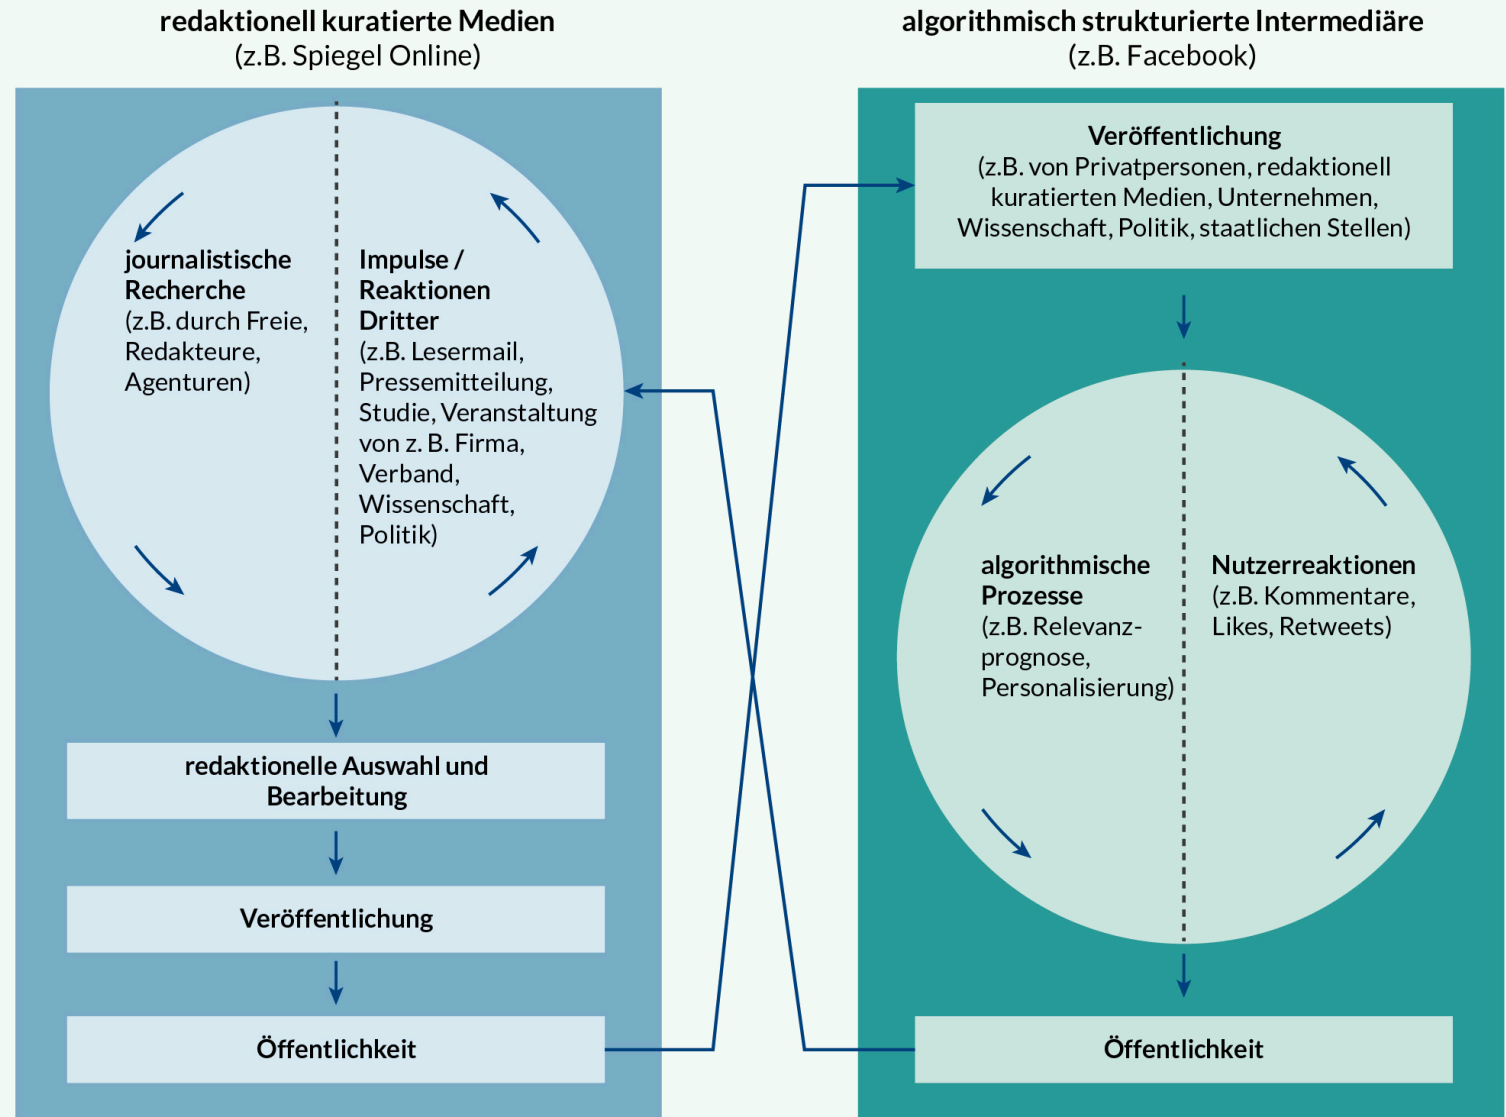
redaktionell kuratierte Medien
(z.B. Spiegel Online)

journalistische Recherche (z.B. durch Freie, Redakteure, Agenturen)

Impulse / Reaktionen Dritter (z.B. Lesermail, Pressemitteilung, Studie, Veranstaltung von z. B. Firma, Verband, Wissenschaft, Politik)

redaktionelle Auswahl und Bearbeitung

Veröffentlichung

Öffentlichkeit

algorithmisch strukturierte Intermediäre
(z.B. Facebook)

Veröffentlichung
(z.B. von Privatpersonen, redaktionell kuratierten Medien, Unternehmen, Wissenschaft, Politik, staatlichen Stellen)

algorithmische Prozesse (z.B. Relevanzprognose, Personalisierung)

Nutzerreaktionen (z.B. Kommentare, Likes, Retweets)

Öffentlichkeit